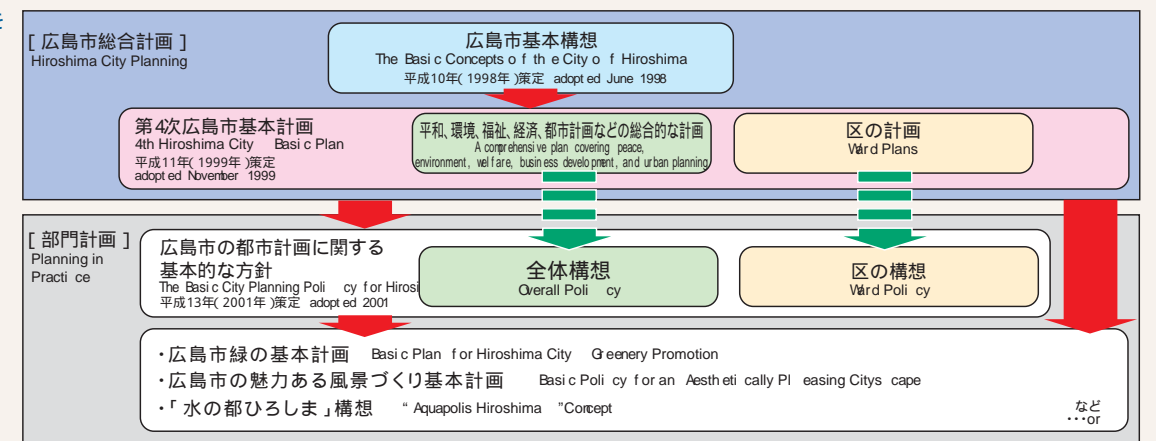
[ 広島市総合計画 ]
Hiroshima City Planning

広島市基本構想
The Basi c Concepts o f th e City o f Hiroshima
平成10年( 1998年 )策定 adopt ed June 1998

第4次広島市基本計画
4th Hiroshima City Basi c Plan
平成11年( 1999年 )策定
adopt ed November 1999

平和、環境、福祉、経済、都市計画などの総合的な計画
A comprehensi ve plan covering peace, environment, wel fare, busi ness development, and urban planning

区の計画
Ward Plans

[ 部門計画 ]
Planning in Practi ce

広島市の都市計画に関する基本的な方針
The Basi c City Planning Poli cy f or Hirosi
平成13年( 2001年 )策定 adopt ed 2001

全体構想
Overall Poli cy

区の構想
Ward Poli cy

・広島市緑の基本計画 Basi c Plan f or Hiroshima City Greenery Promotion
・広島市の魅力ある風景づくり基本計画 Basi c Poli cy f or an Aesth eti cally Pl easing Citys cape
・「 水の都ひろしま 」構想 " Aquapolis Hiroshima "Concept

など
・・・or